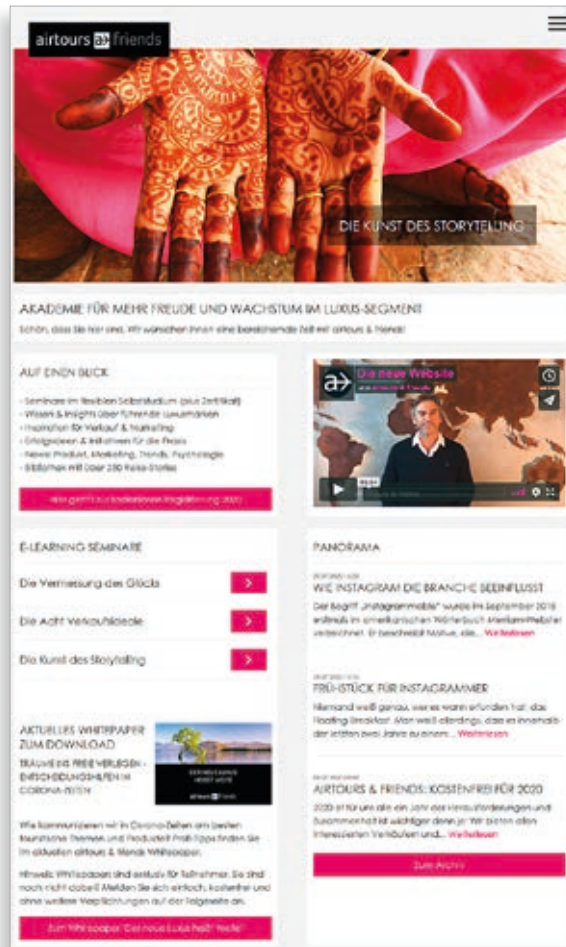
airtours a+ friends

DIE KUNST DES STORYTELLING

AKADEMIE FÜR MEHR FREUDE UND WACHSTUM IM LUXUS-SEGMENT

Schön, dass Sie hier sind. Wir wünschen Ihnen eine bereichernde Zeit mit airtours & friends!

AUF EINEN BLICK

- Seminare im flexiblen Selbststudium (plus Zertifikat)
- Wissen & Insights über führende Luxusmarken
- Inspiration für Verkauf & Marketing
- Erfolgsideen & Initiativen für die Praxis
- Neues: Produkt, Marketing, Trends, Psychologie
- Bibliothek mit über 250 Reise-Stories

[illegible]

Die neue Website
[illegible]

E-LEARNING SEMINARE

Die Vermessung des Glücks

Die Acht Verkaufsideale

Die Kunst des Storytelling

AKTUELLES WHITEPAPER ZUM DOWNLOAD

TRÄUME INS FREIE VERLEGEN - ENTSCHEIDUNGSHILFEN IN CORONA-ZEITEN

Wie kommunizieren wir in Corona-Zeiten am besten touristische Themen und Produkte? Profi-Tipps finden Sie im aktuellen airtours & friends Whitepaper.

Hinweis: Whitepapers sind exklusiv für Teilnehmer. Sie sind noch nicht dabei? Melden Sie sich einfach, kostenfrei und ohne weitere Verpflichtungen auf der Folgeseite an.

Zum Whitepaper "Der neue Luxus heißt: Nähe"

PANORAMA

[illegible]
WIE INSTAGRAM DIE BRANCHE BEEINFLUSST
Der Begriff „Instagrammable" wurde im September 2018 erstmals im amerikanischen Wörterbuch Merriam-Webster verzeichnet. Er beschreibt Motive, die... Weiterlesen

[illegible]
FRÜHSTÜCK FÜR INSTAGRAMMER
Niemand weiß genau, wer es wann erfunden hat: das Floating Breakfast. Man weiß allerdings, dass es innerhalb der letzten zwei Jahre zu einem... Weiterlesen

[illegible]
AIRTOURS & FRIENDS: KOSTENFREI FÜR 2020
2020 ist für uns alle ein Jahr der Herausforderungen und Zusammenhalt ist wichtiger denn je! Wir bieten allen interessierten Verkäufern und... Weiterlesen

Zum Archiv